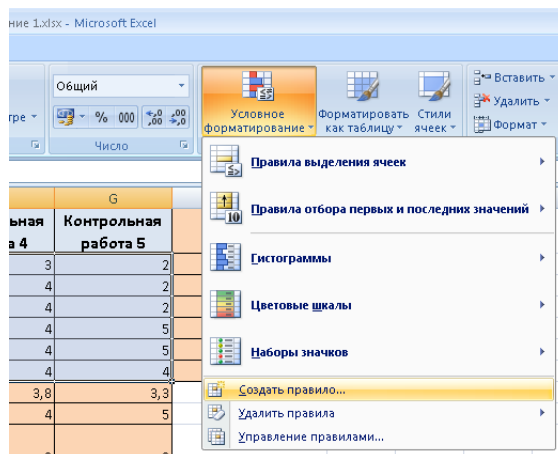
ние 1.xlsx - Microsoft Excel

Общий
% 000 $^{,0}_{,00}$ $^{,00}_{,0}$
Число
тре

Условное форматирование
Форматировать как таблицу
Стили ячеек
Вставить
Удалить
Формат

| | G |
|---|---|
| льная а 4 | Контрольная работа 5 |
| 3 | 2 |
| 4 | 2 |
| 4 | 2 |
| 4 | 5 |
| 4 | 5 |
| 4 | 4 |
| 3,8 | 3,3 |
| 4 | 5 |

Правила выделения ячеек
Правила отбора первых и последних значений
Гистограммы
Цветовые шкалы
Наборы значков
Создать правило...
Удалить правила
Управление правилами...